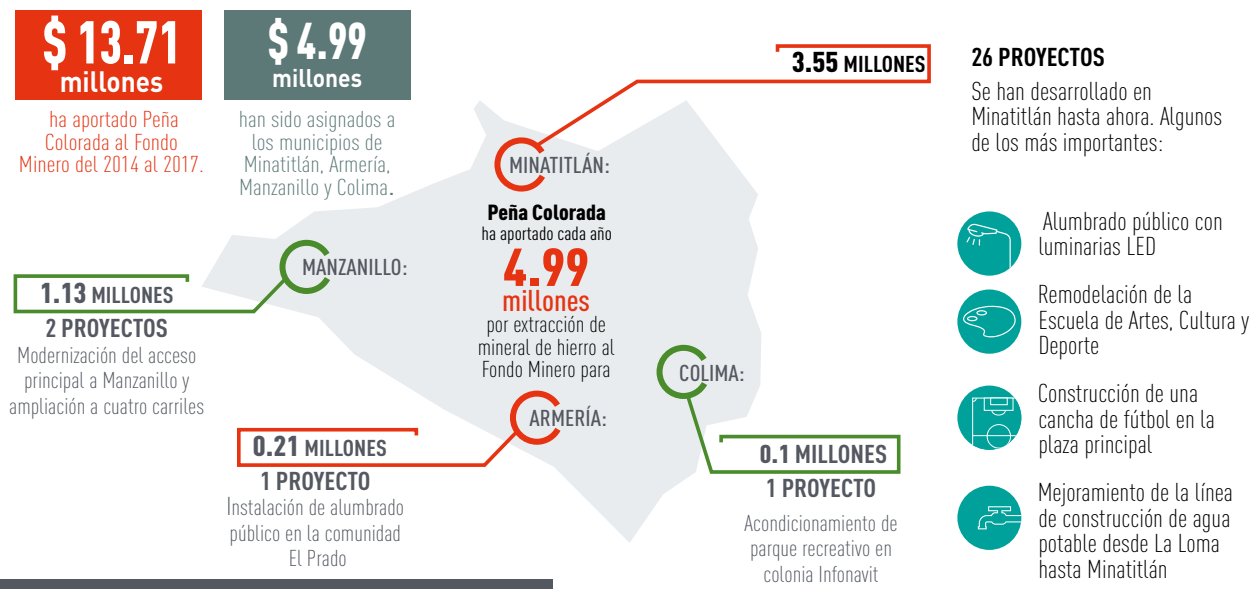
$ 13.71 millones

ha aportado Peña Colorada al Fondo Minero del 2014 al 2017.

$ 4.99 millones

han sido asignados a los municipios de Minatitlán, Armería, Manzanillo y Colima.

3.55 MILLONES

MINATITLÁN:

26 PROYECTOS

Se han desarrollado en Minatitlán hasta ahora. Algunos de los más importantes:

Alumbrado público con luminarias LED

Remodelación de la Escuela de Artes, Cultura y Deporte

Construcción de una cancha de fútbol en la plaza principal

Mejoramiento de la línea de construcción de agua potable desde La Loma hasta Minatitlán

Peña Colorada ha aportado cada año 4.99 millones por extracción de mineral de hierro al Fondo Minero para

MANZANILLO:

1.13 MILLONES

2 PROYECTOS

Modernización del acceso principal a Manzanillo y ampliación a cuatro carriles

COLIMA:

ARMERÍA:

0.21 MILLONES

1 PROYECTO

Instalación de alumbrado público en la comunidad El Prado

0.1 MILLONES

1 PROYECTO

Acondicionamiento de parque recreativo en colonia Infonavit